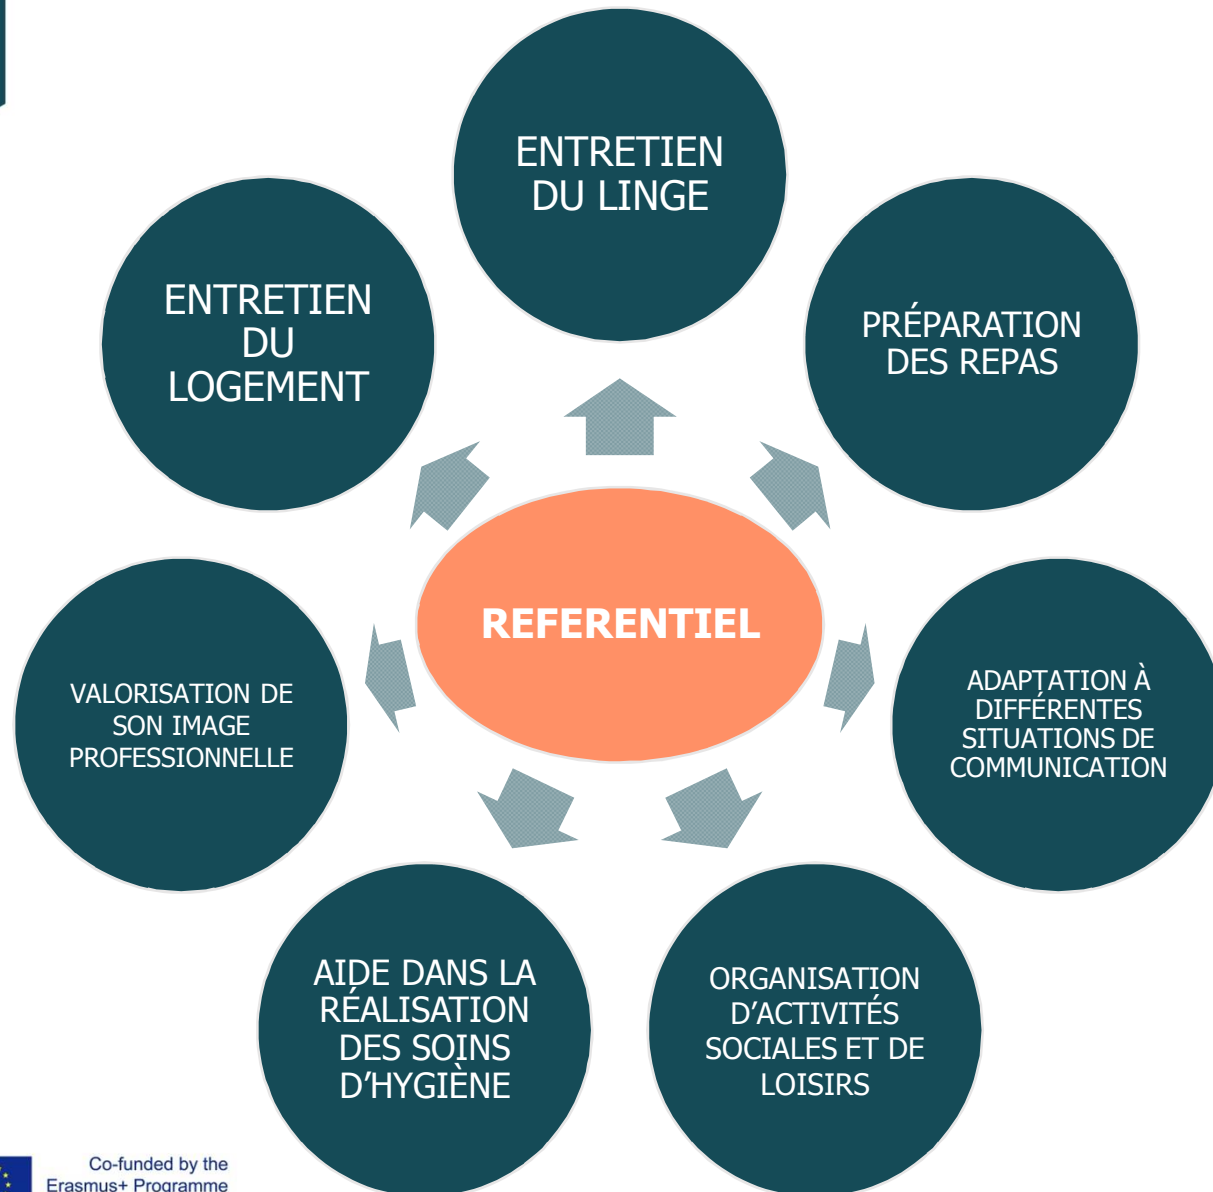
REFERENTIEL

ENTRETIEN DU LINGE

PRÉPARATION DES REPAS

ADAPTATION À DIFFÉRENTES SITUATIONS DE COMMUNICATION

ORGANISATION D'ACTIVITÉS SOCIALES ET DE LOISIRS

AIDE DANS LA RÉALISATION DES SOINS D'HYGIÈNE

VALORISATION DE SON IMAGE PROFESSIONNELLE

ENTRETIEN DU LOGEMENT

Co-funded by the Erasmus+ Programme